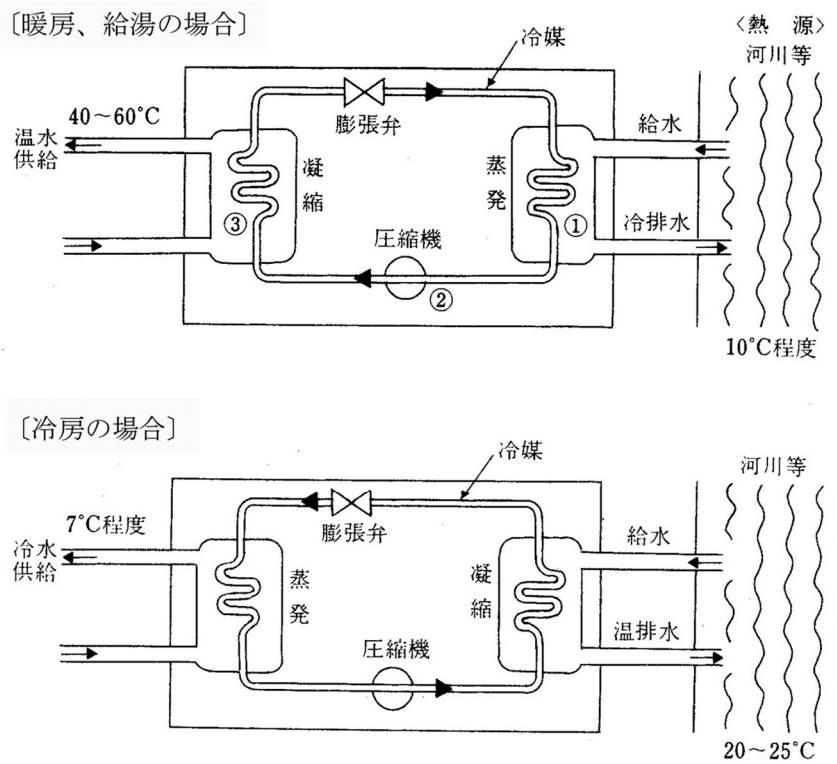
〔暖房、給湯の場合〕

〈熱　源〉
河川等

冷媒

40～60°C

膨張弁

温水
供給

凝縮

蒸発

給水

③

①

冷排水

圧縮機

②

10°C程度

〔冷房の場合〕

冷媒

河川等

7°C程度

膨張弁

冷水
供給

蒸発

凝縮

給水

温排水

圧縮機

20～25°C